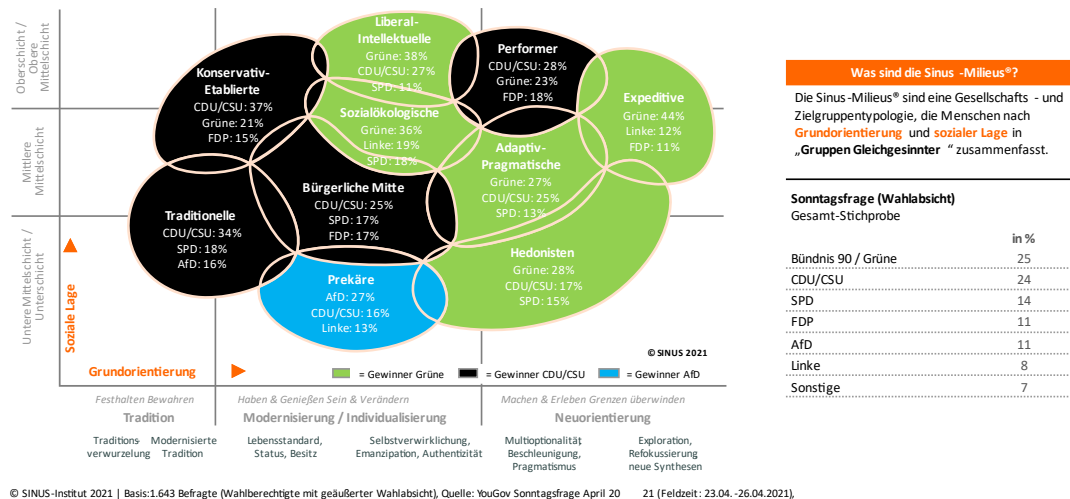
Oberschicht / Obere Mittelschicht

Mittlere Mittelschicht

Untere Mittelschicht / Unterschicht

Soziale Lage

Liberal-Intellektuelle
Grüne: 38%
CDU/CSU: 27%
SPD: 11%

Performer
CDU/CSU: 28%
Grüne: 23%
FDP: 18%

Konservativ-Etablierte
CDU/CSU: 37%
Grüne: 21%
FDP: 15%

Sozialökologische
Grüne: 36%
Linke: 19%
SPD: 18%

Expeditive
Grüne: 44%
Linke: 12%
FDP: 11%

Adaptiv-Pragmatische
Grüne: 27%
CDU/CSU: 25%
SPD: 13%

Bürgerliche Mitte
CDU/CSU: 25%
SPD: 17%
FDP: 17%

Traditionelle
CDU/CSU: 34%
SPD: 18%
AfD: 16%

Hedonisten
Grüne: 28%
CDU/CSU: 17%
SPD: 15%

Prekäre
AfD: 27%
CDU/CSU: 16%
Linke: 13%

© SINUS 2021

Grundorientierung

= Gewinner Grüne
= Gewinner CDU/CSU
= Gewinner AfD

Festhalten Bewahren
Tradition

Haben & Genießen Sein & Verändern
Modernisierung / Individualisierung

Machen & Erleben Grenzen überwinden
Neuorientierung

Traditionsverwurzelung
Modernisierte Tradition
Lebensstandard, Status, Besitz
Selbstverwirklichung, Emanzipation, Authentizität
Multioptionalität, Beschleunigung, Pragmatismus
Exploration, Refokussierung neue Synthesen

Was sind die Sinus -Milieus®?

Die Sinus-Milieus® sind eine Gesellschafts - und Zielgruppentypologie, die Menschen nach Grundorientierung und sozialer Lage in „Gruppen Gleichgesinnter " zusammenfasst.

Sonntagsfrage (Wahlabsicht)
Gesamt-Stichprobe

| | in % |
|---|---|
| Bündnis 90 / Grüne | 25 |
| CDU/CSU | 24 |
| SPD | 14 |
| FDP | 11 |
| AfD | 11 |
| Linke | 8 |
| Sonstige | 7 |

© SINUS-Institut 2021 | Basis:1.643 Befragte (Wahlberechtigte mit geäußerter Wahlabsicht), Quelle: YouGov Sonntagsfrage April 20 21 (Feldzeit: 23.04. -26.04.2021),